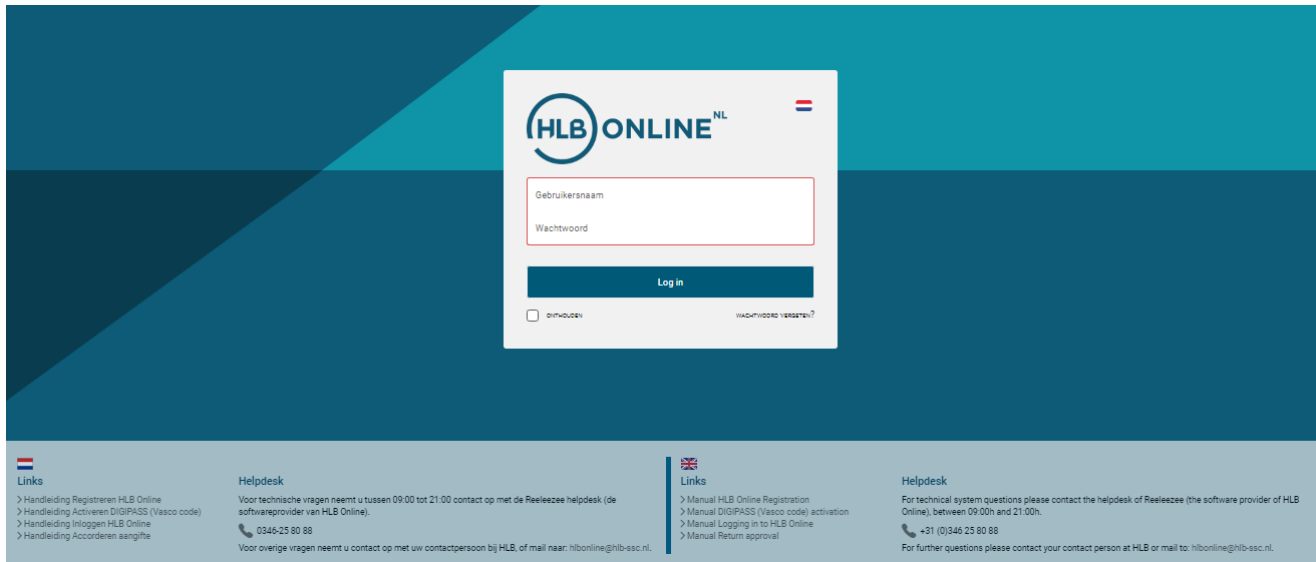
HLB ONLINE NL

Gebruikersnaam

Wachtwoord

Log in

ONTHOUDEN

WACHTWOORD VERGETEN?

Links
> Handleiding Registreren HLB Online
> Handleiding Activeren DIGIPASS (Vasco code)
> Handleiding Inloggen HLB Online
> Handleiding Accorderen aangifte

Helpdesk
Voor technische vragen neemt u tussen 09:00 tot 21:00 contact op met de Reeleezee helpdesk (de softwareprovider van HLB Online).
0346-25 80 88
Voor overige vragen neemt u contact op met uw contactpersoon bij HLB, of mail naar: hlbonline@hlb-ssc.nl.

Links
> Manual HLB Online Registration
> Manual DIGIPASS (Vasco code) activation
> Manual Logging in to HLB Online
> Manual Return approval

Helpdesk
For technical system questions please contact the helpdesk of Reeleezee (the software provider of HLB Online), between 09:00h and 21:00h.
+31 (0)346 25 80 88
For further questions please contact your contact person at HLB or mail to: hlbonline@hlb-ssc.nl.